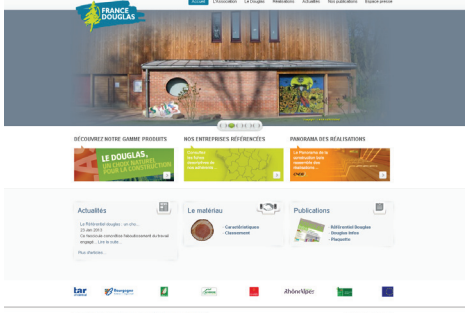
FRANCE DOUGLAS

Accueil L'association Le Douglas Réalisations Actualités Nos publications Espace presse

DÉCOUVREZ NOTRE GAMME PRODUITS

NOS ENTREPRISES RÉFÉRENCÉES

PANORAMA DES RÉALISATIONS

LE DOUGLAS, UN CHOIX NATUREL POUR LA CONSTRUCTION

Consultez les fiches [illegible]

Le Panorama de la production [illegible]

Actualités

Le Référentiel douglas : un choix...
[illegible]
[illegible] Lire la suite...

Plus d'articles...

Le matériau

- Caractéristiques
- Classement

Publications

- Référentiel Douglas
- Douglas Infos
- Plaquette

RhôneAlpes